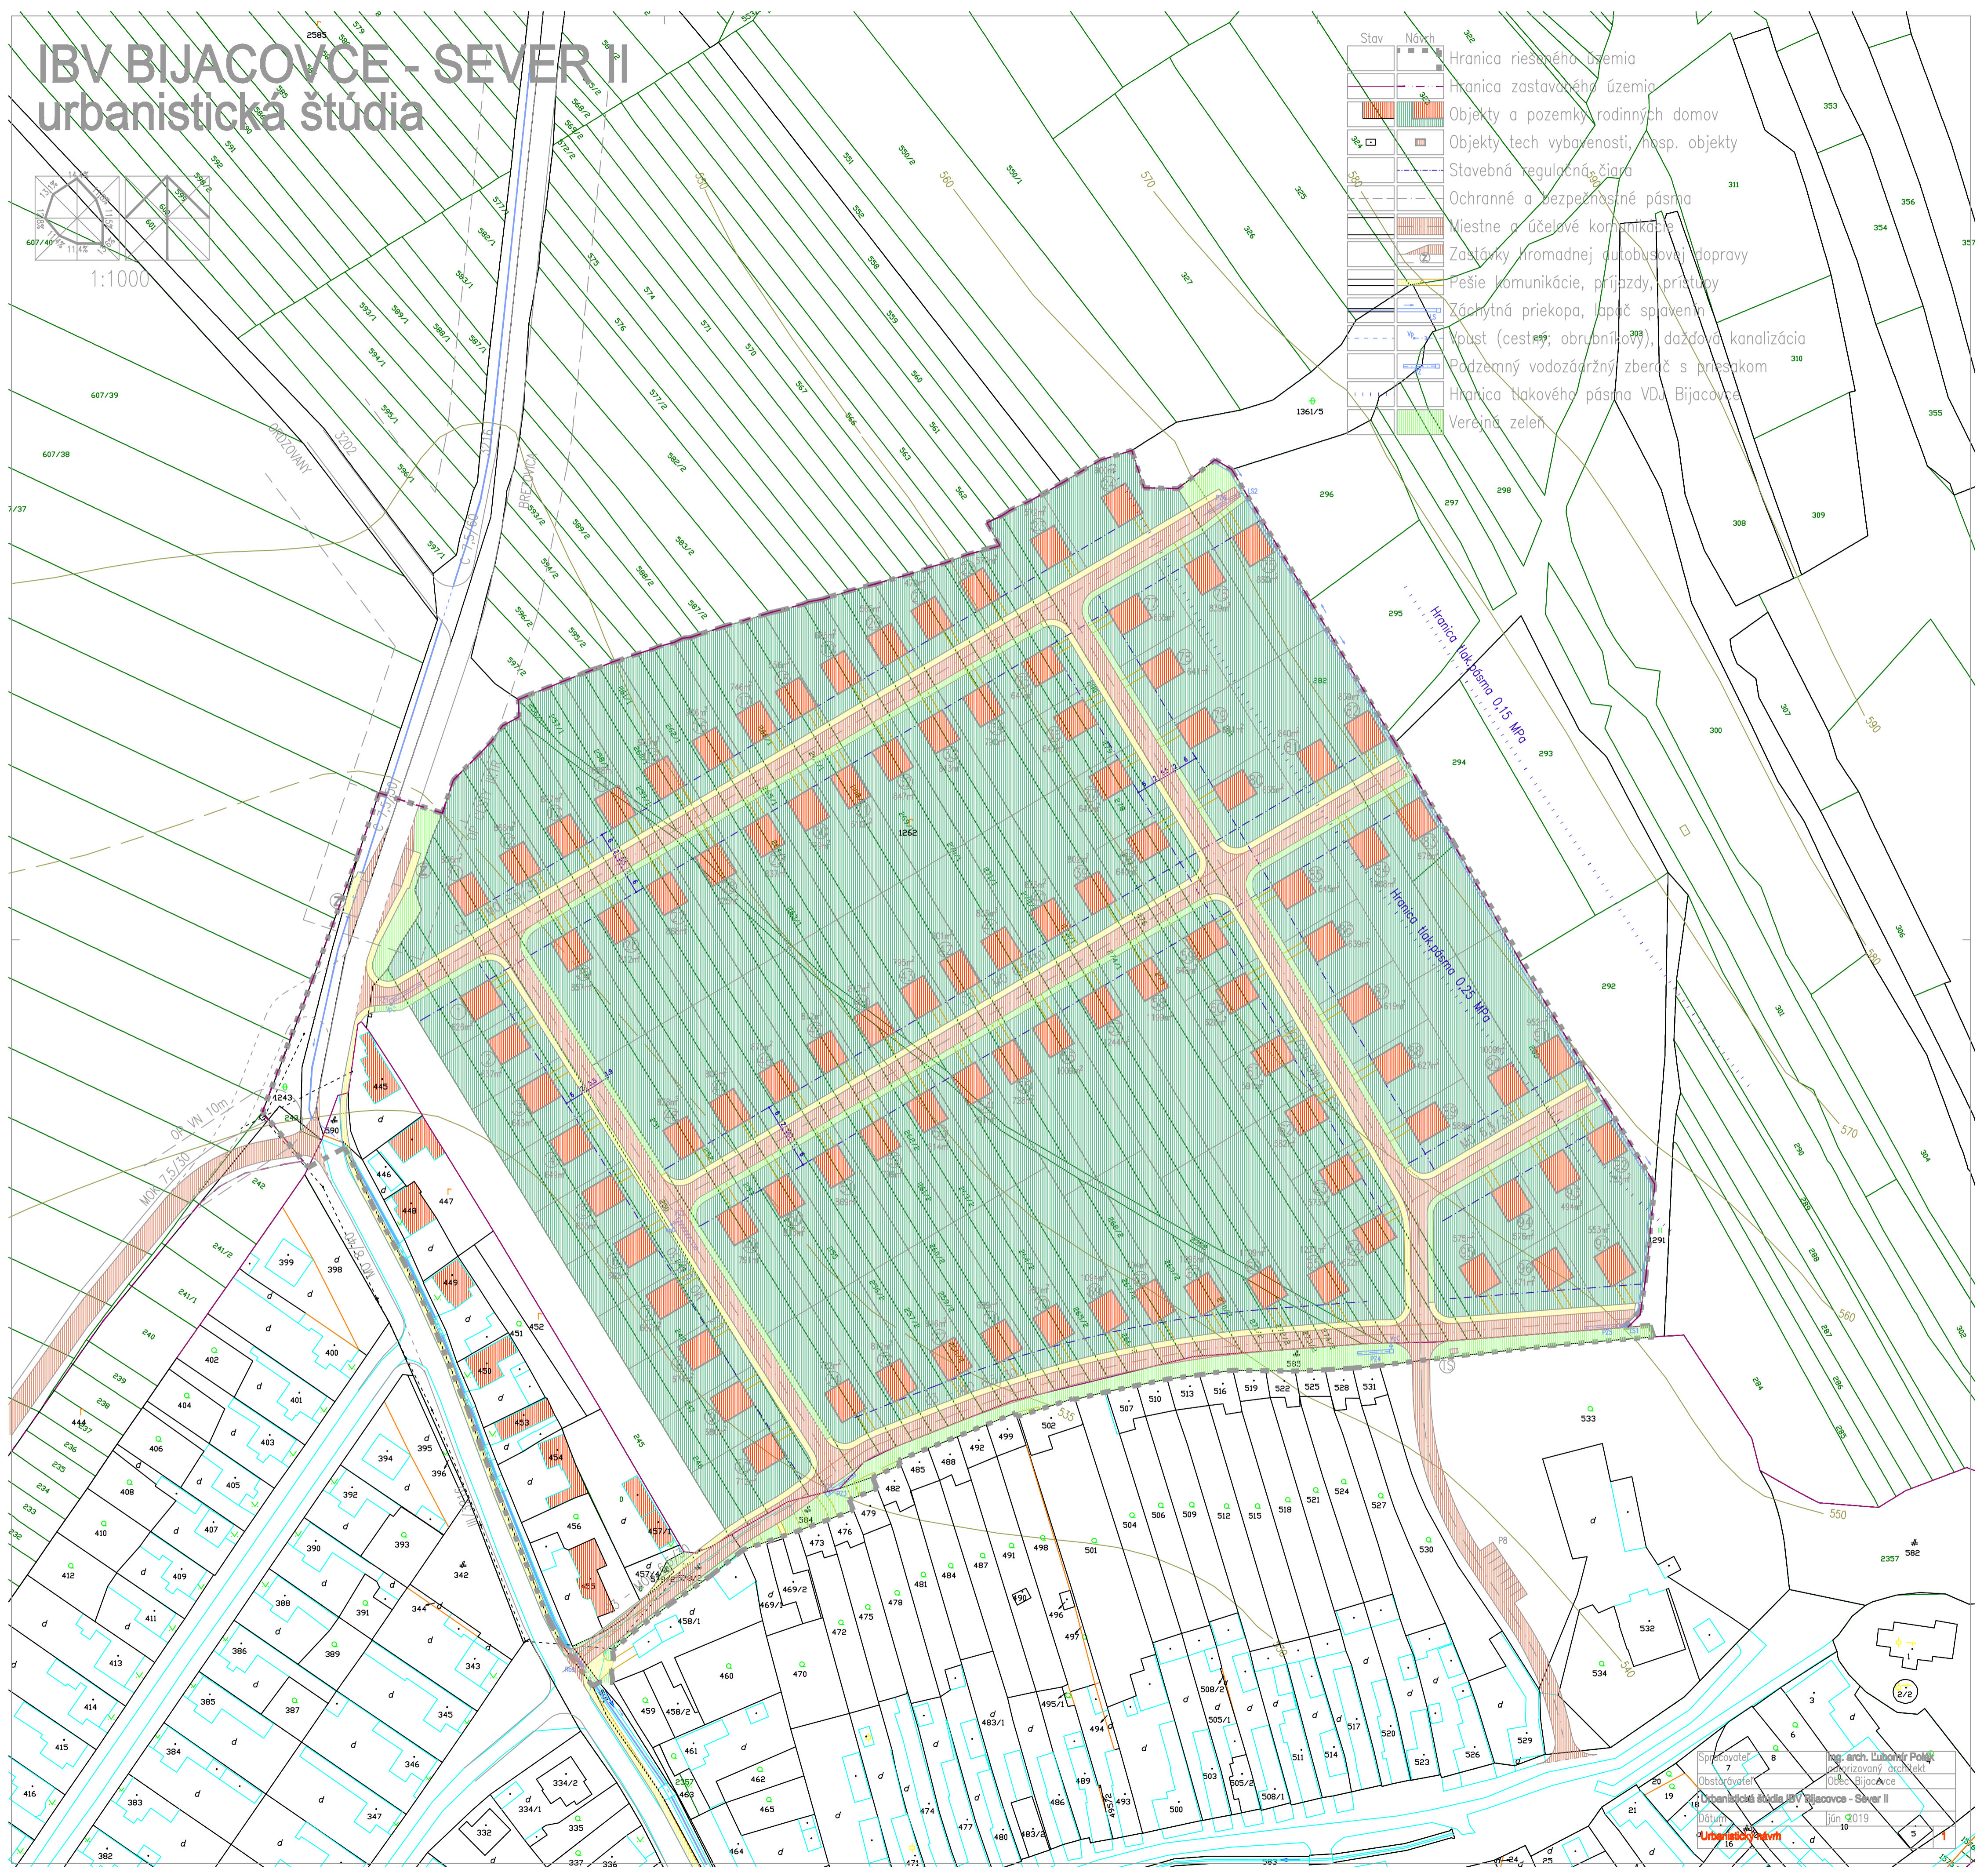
IBV BIJACOVCE - SEVER II
urbanistická štúdia

1:1000

Stav Návrh
Hranica riešeného územia
Hranica zastavaného územia
Objekty a pozemky rodinných domov
Objekty tech. vybavenosti, hosp. objekty
Stavebná regulačná čiara
Ochranné a bezpečnostné pásma
Miestne a účelové komunikácie
Zastávky hromadnej autobusovej dopravy
Pešie komunikácie, príjazdy, prístupy
Záchytná priekopa, lapač splavenín
Vpust (cestný, obrubníkový), dažďová kanalizácia
Podzemný vodozádržný zberač s priesakom
Hranica tlakového pásma VDJ Bijacovce
Verejná zeleň

Hranica tlak.pásma 0,15 MPa
Hranica tlak.pásma 0,25 MPa

Spracovateľ: Ing. arch. Ľubomír Polák autorizovaný architekt
Obstarávateľ: Obec Bijacovce
Urbanistická štúdia IBV Bijacovce - Sever II
Dátum: jún 2019
Urbanistický návrh
1